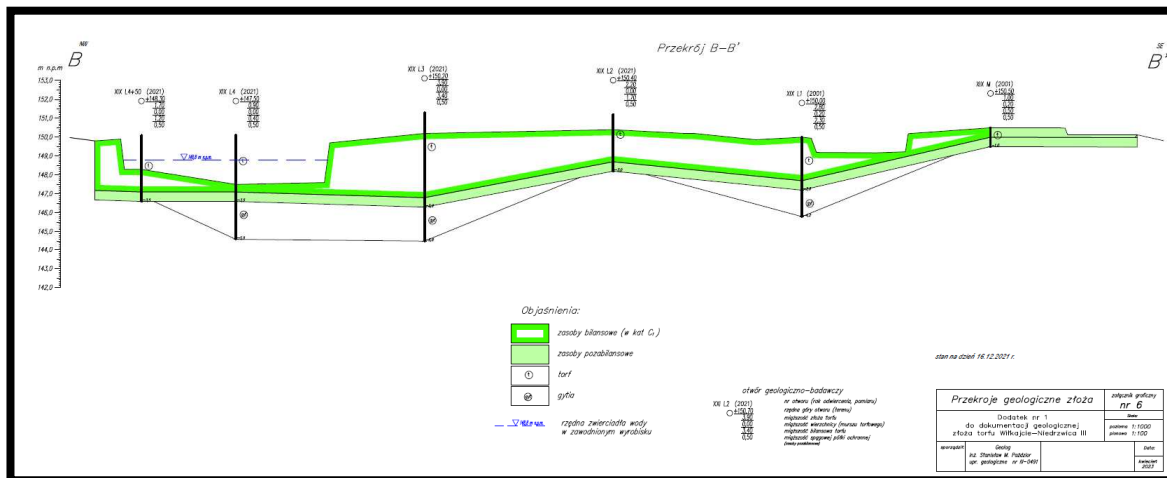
Przekrój B–B'

NW
B

SE
B'

m n.p.m

153,0
152,0
151,0
150,0
149,0
148,0
147,0
146,0
145,0
144,0
143,0
142,0

XIX L1/4+50 (2021)
±148,30
1,20
0,00
1,20
0,50

XIX L4 (2021)
±147,50
2,60
0,00
0,40
0,50

XIX L3 (2021)
±150,70
3,50
0,00
3,40
0,50

XIX L2 (2021)
±150,40
1,60
0,00
1,70
0,50

XIX L1 (2001)
±150,00
3,00
0,00
2,30
0,50

XIX M (2001)
±150,50
0,00
0,00
0,50

Objaśnienia:

zasoby bilansowe (w kat $C_1$)

zasoby pozabilansowe

t torf

gy gytia

rzędna zwierciadła wody w zawodnionym wyrobisku

otwór geologiczno–badawczy

XIX L2 (2021)
±150,70
3,50
0,00
3,40
0,50

nr otworu (rok odwiercenia, pomiaru)
rzędna góry otworu (terenu)
miąższość złoża torfu
miąższość wierzchniej (nurszu torfowego)
miąższość bilansowa torfu
miąższość spągowej półki ochronnej
(nasz podstawowy)

stan na dzień 16.12.2021 r.

Przekroje geologiczne złoża

załącznik graficzny
nr 6

Dodatek nr 1
do dokumentacji geologicznej
złoża torfu Wilkajcie–Nidrzwica III

Skala
poziomo 1:1000
pionowo 1:100

opracował
Geolog
inż. Stanisław M. Podolor
upr. geologiczne nr III-0491

Data:
kwiecień 2023